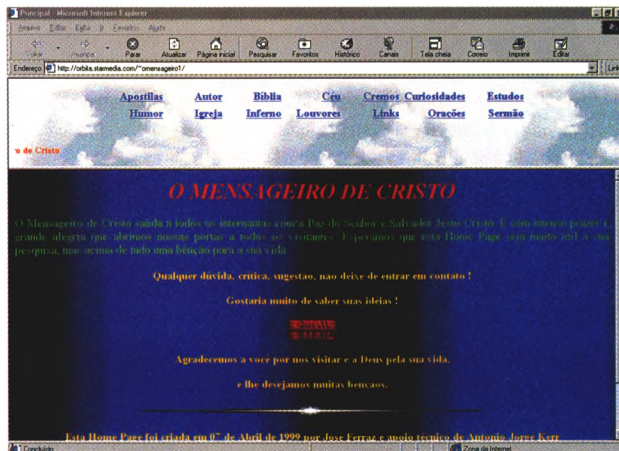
Principal - Microsoft Internet Explorer

Arquivo Editar Exibir Ir Favoritos Ajuda

Voltar Avançar Parar Atualizar Página inicial Pesquisar Favoritos Histórico Canais Tela cheia Correio Imprimir Editar

Endereço http://orbita.starmedia.com/~omensageiro1/

Links

Apostilas Autor Biblia Céu Cremos Curiosidades Estudos
Humor Igreja Inferno Louvores Links Orações Sermão

o de Cristo

O MENSAGEIRO DE CRISTO

O Mensageiro de Cristo saúda a todos os internautas com a Paz do Senhor e Salvador Jesus Cristo. É com imenso prazer e grande alegria que abrimos nossas portas a todos os visitantes. Esperamos que esta Home Page seja muito útil a sua pesquisa, mas acima de tudo uma benção para a sua vida.

Qualquer dúvida, critica, sugestão, não deixe de entrar em contato !

Gostaria muito de saber suas ideias !

E-MAIL

Agradecemos a voce por nos visitar e a Deus pela sua vida.

e lhe desejamos muitas bençaos.

Esta Home Page foi criada em 0° de Abril de 1999 por Jose Ferraz e apoio tecnico de Antonio Jorge Kerr

Concluído

Zona da Internet